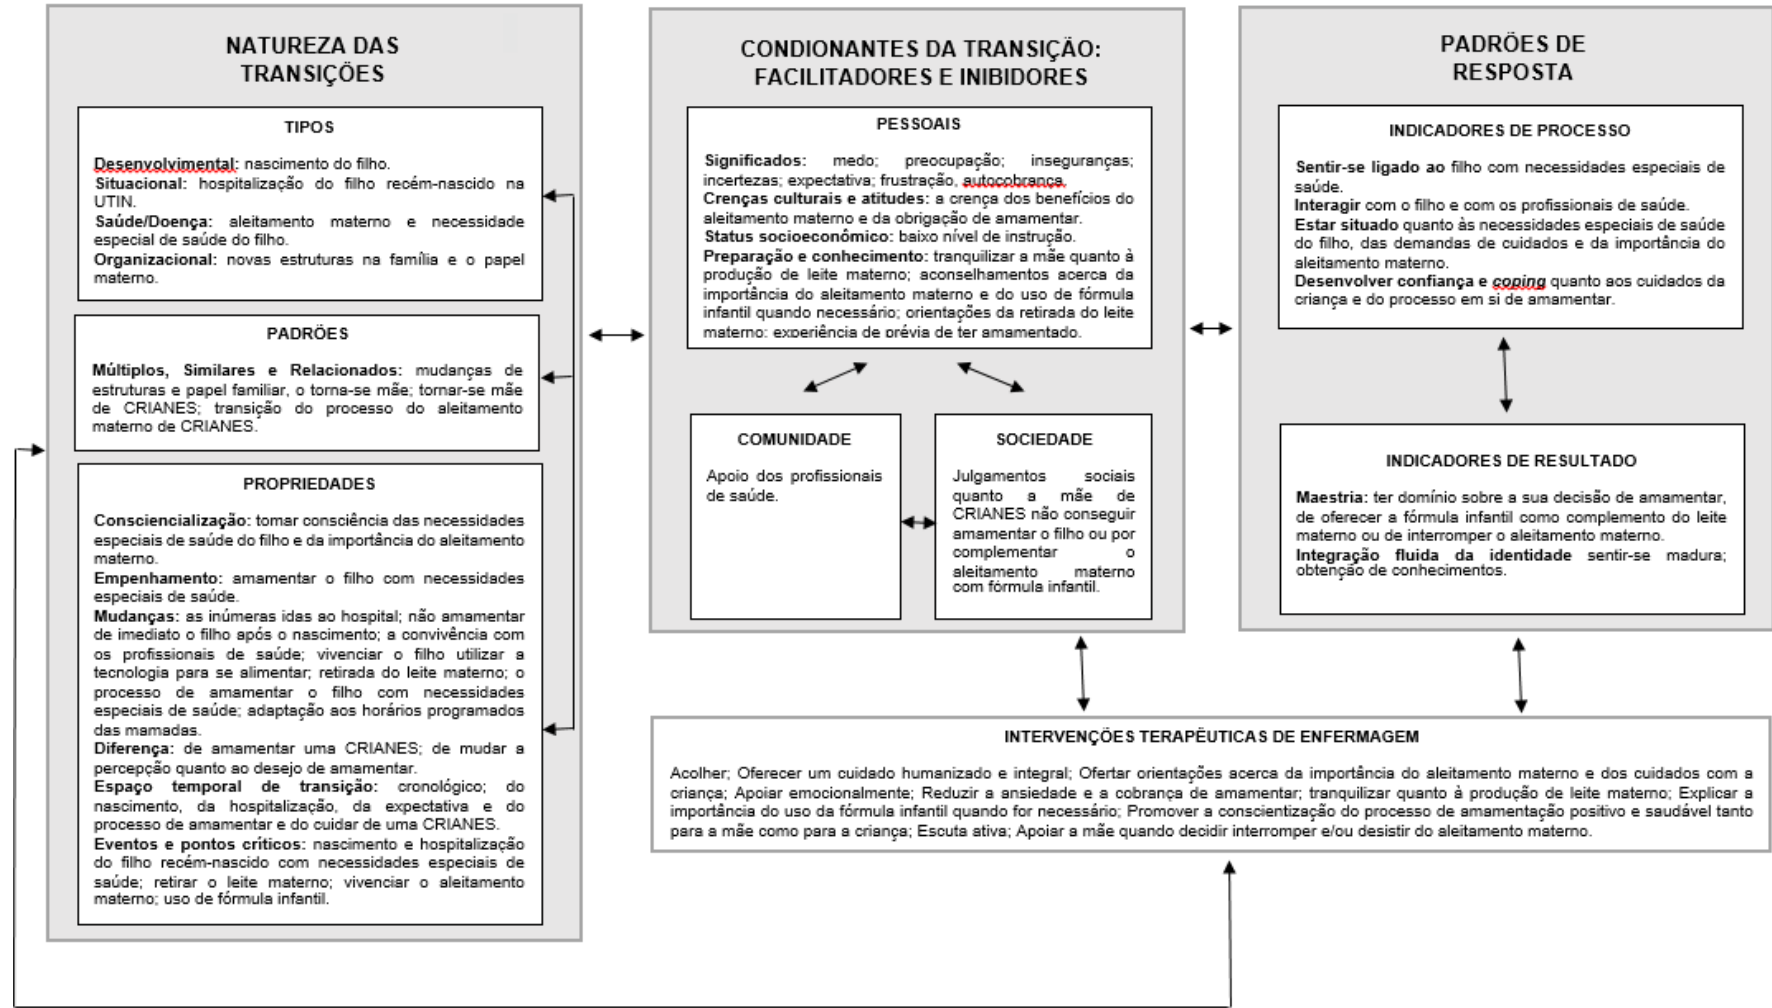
NATUREZA DAS TRANSIÇÕES

TIPOS

Desenvolvimental: nascimento do filho.
Situacional: hospitalização do filho recém-nascido na UTIN.
Saúde/Doença: aleitamento materno e necessidade especial de saúde do filho.
Organizacional: novas estruturas na família e o papel materno.

PADRÕES

Múltiplos, Similares e Relacionados: mudanças de estruturas e papel familiar, o torna-se mãe; tornar-se mãe de CRIANES; transição do processo do aleitamento materno de CRIANES.

PROPRIEDADES

Conscientização: tomar consciência das necessidades especiais de saúde do filho e da importância do aleitamento materno.
Empenhamento: amamentar o filho com necessidades especiais de saúde.
Mudanças: as inúmeras idas ao hospital; não amamentar de imediato o filho após o nascimento; a convivência com os profissionais de saúde; vivenciar o filho utilizar a tecnologia para se alimentar; retirada do leite materno; o processo de amamentar o filho com necessidades especiais de saúde; adaptação aos horários programados das mamadas.
Diferença: de amamentar uma CRIANES; de mudar a percepção quanto ao desejo de amamentar.
Espaço temporal de transição: cronológico; do nascimento, da hospitalização, da expectativa e do processo de amamentar e do cuidar de uma CRIANES.
Eventos e pontos críticos: nascimento e hospitalização do filho recém-nascido com necessidades especiais de saúde; retirar o leite materno; vivenciar o aleitamento materno; uso de fórmula infantil.

CONDIONANTES DA TRANSIÇÃO: FACILITADORES E INIBIDORES

PESSOAIS

Significados: medo; preocupação; inseguranças; incertezas; expectativa; frustração, autocobrança.
Crenças culturais e atitudes: a crença dos benefícios do aleitamento materno e da obrigação de amamentar.
Status socioeconômico: baixo nível de instrução.
Preparação e conhecimento: tranquilizar a mãe quanto à produção de leite materno; aconselhamentos acerca da importância do aleitamento materno e do uso de fórmula infantil quando necessário; orientações da retirada do leite materno; experiência de prévia de ter amamentado.

COMUNIDADE

Apoio dos profissionais de saúde.

SOCIEDADE

Julgamentos sociais quanto a mãe de CRIANES não conseguir amamentar o filho ou por complementar o aleitamento materno com fórmula infantil.

PADRÕES DE RESPOSTA

INDICADORES DE PROCESSO

Sentir-se ligado ao filho com necessidades especiais de saúde.
Interagir com o filho e com os profissionais de saúde.
Estar situado quanto às necessidades especiais de saúde do filho, das demandas de cuidados e da importância do aleitamento materno.
Desenvolver confiança e coping quanto aos cuidados da criança e do processo em si de amamentar.

INDICADORES DE RESULTADO

Maestria: ter domínio sobre a sua decisão de amamentar, de oferecer a fórmula infantil como complemento do leite materno ou de interromper o aleitamento materno.
Integração fluida da identidade sentir-se madura; obtenção de conhecimentos.

INTERVENÇÕES TERAPÊUTICAS DE ENFERMAGEM

Acolher; Oferecer um cuidado humanizado e integral; Ofertar orientações acerca da importância do aleitamento materno e dos cuidados com a criança; Apoiar emocionalmente; Reduzir a ansiedade e a cobrança de amamentar; tranquilizar quanto à produção de leite materno; Explicar a importância do uso da fórmula infantil quando for necessário; Promover a conscientização do processo de amamentação positivo e saudável tanto para a mãe como para a criança; Escuta ativa; Apoiar a mãe quando decidir interromper e/ou desistir do aleitamento materno.